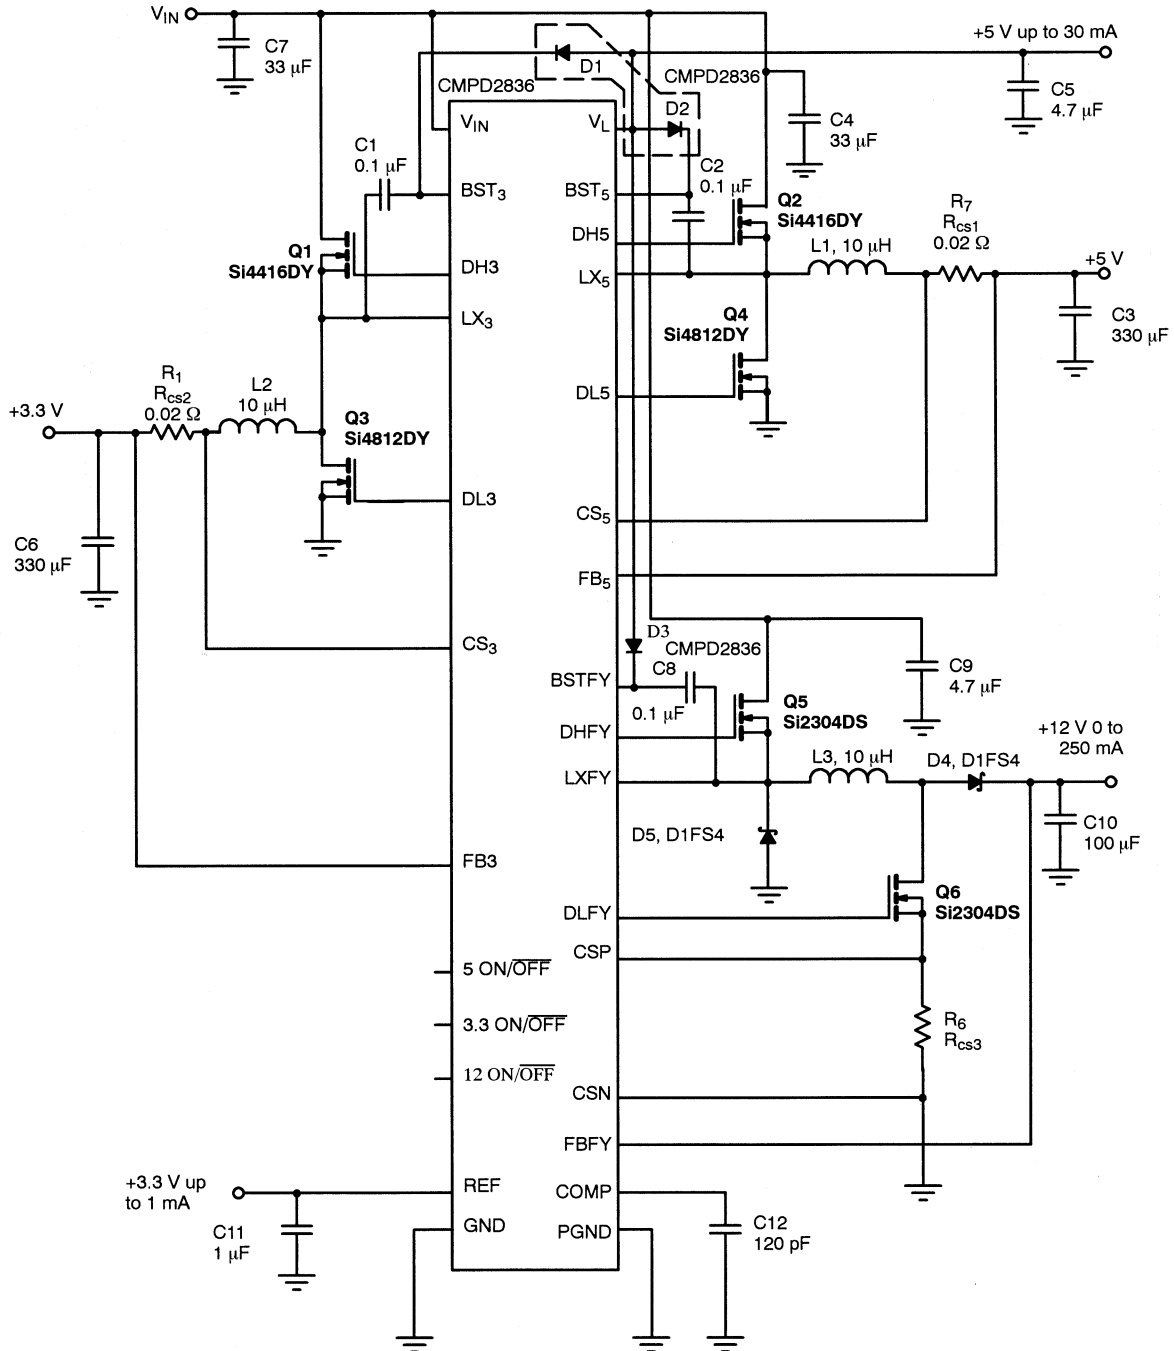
$V_{IN}$

C7
33 μF

C1
0.1 μF

Q1
Si4416DY

CMPD2836

D1

CMPD2836

D2

+5 V up to 30 mA

C5
4.7 μF

C4
33 μF

$V_{IN}$

$V_L$

$BST_3$

DH3

$LX_3$

$BST_5$

DH5

$LX_5$

C2
0.1 μF

Q2
Si4416DY

L1, 10 μH

$R_7$
$R_{cs1}$
0.02 Ω

+5 V

C3
330 μF

Q4
Si4812DY

DL5

$R_1$
$R_{cs2}$
0.02 Ω

L2
10 μH

+3.3 V

Q3
Si4812DY

DL3

C6
330 μF

$CS_5$

$FB_5$

$CS_3$

D3

CMPD2836

BSTFY

C8

0.1 μF

DHFY

LXFY

Q5
Si2304DS

C9
4.7 μF

L3, 10 μH

D4, D1FS4

+12 V 0 to
250 mA

C10
100 μF

D5, D1FS4

FB3

DLFY

Q6
Si2304DS

CSP

5 ON/$\overline{OFF}$

3.3 ON/$\overline{OFF}$

12 ON/$\overline{OFF}$

$R_6$
$R_{cs3}$

CSN

FBFY

+3.3 V up
to 1 mA

REF

COMP

C11
1 μF

GND

PGND

C12
120 pF